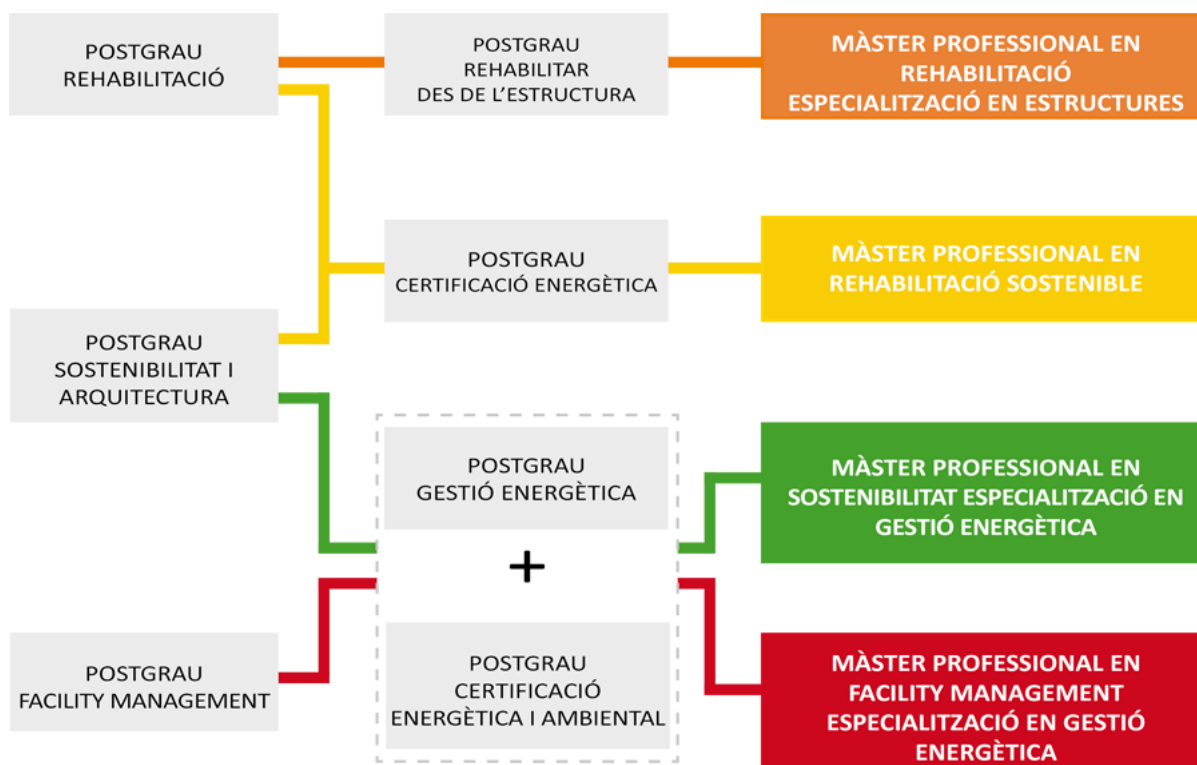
POSTGRAU
REHABILITACIÓ

POSTGRAU
REHABILITAR
DES DE L'ESTRUCTURA

MÀSTER PROFESSIONAL EN
REHABILITACIÓ
ESPECIALITZACIÓ EN ESTRUCTURES

POSTGRAU
CERTIFICACIÓ ENERGÈTICA

MÀSTER PROFESSIONAL EN
REHABILITACIÓ SOSTENIBLE

POSTGRAU
SOSTENIBILITAT I
ARQUITECTURA

POSTGRAU
GESTIÓ ENERGÈTICA

+

MÀSTER PROFESSIONAL EN
SOSTENIBILITAT ESPECIALITZACIÓ EN
GESTIÓ ENERGÈTICA

POSTGRAU
FACILITY MANAGEMENT

POSTGRAU
CERTIFICACIÓ
ENERGÈTICA I AMBIENTAL

MÀSTER PROFESSIONAL EN
FACILITY MANAGEMENT
ESPECIALITZACIÓ EN GESTIÓ
ENERGÈTICA